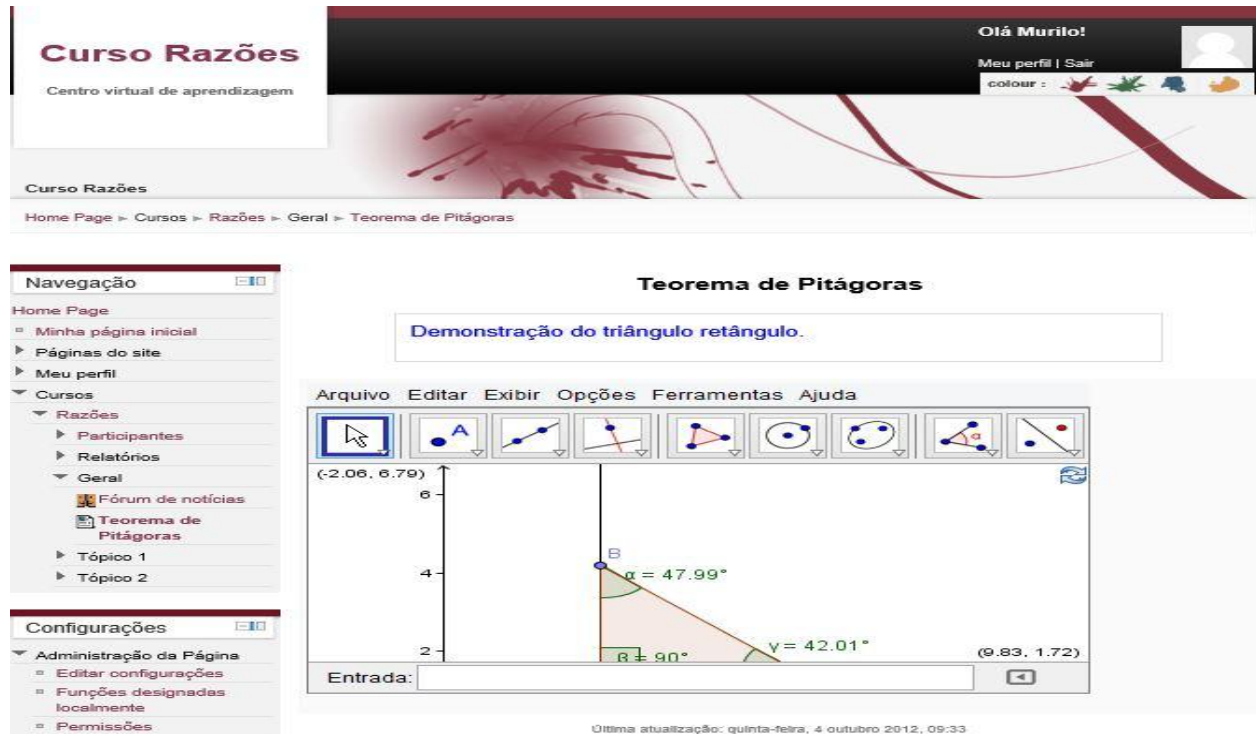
Curso Razões

Centro virtual de aprendizagem

Olá Murilo!

Meu perfil | Sair

colour :

Curso Razões

Home Page ► Cursos ► Razões ► Geral ► Teorema de Pitágoras

Navegação

Home Page
Minha página inicial
Páginas do site
Meu perfil
Cursos
Razões
Participantes
Relatórios
Geral
Fórum de notícias
Teorema de Pitágoras
Tópico 1
Tópico 2

Configurações

Administração da Página
Editar configurações
Funções designadas localmente
Permissões

Teorema de Pitágoras

Demonstração do triângulo retângulo.

Arquivo Editar Exibir Opções Ferramentas Ajuda

A

(-2.06, 6.79)

6

4

2

B

$\alpha = 47.99°$

$\gamma = 42.01°$

$\beta = 90°$

(9.83, 1.72)

Entrada:

Última atualização: quinta-feira, 4 outubro 2012, 09:33